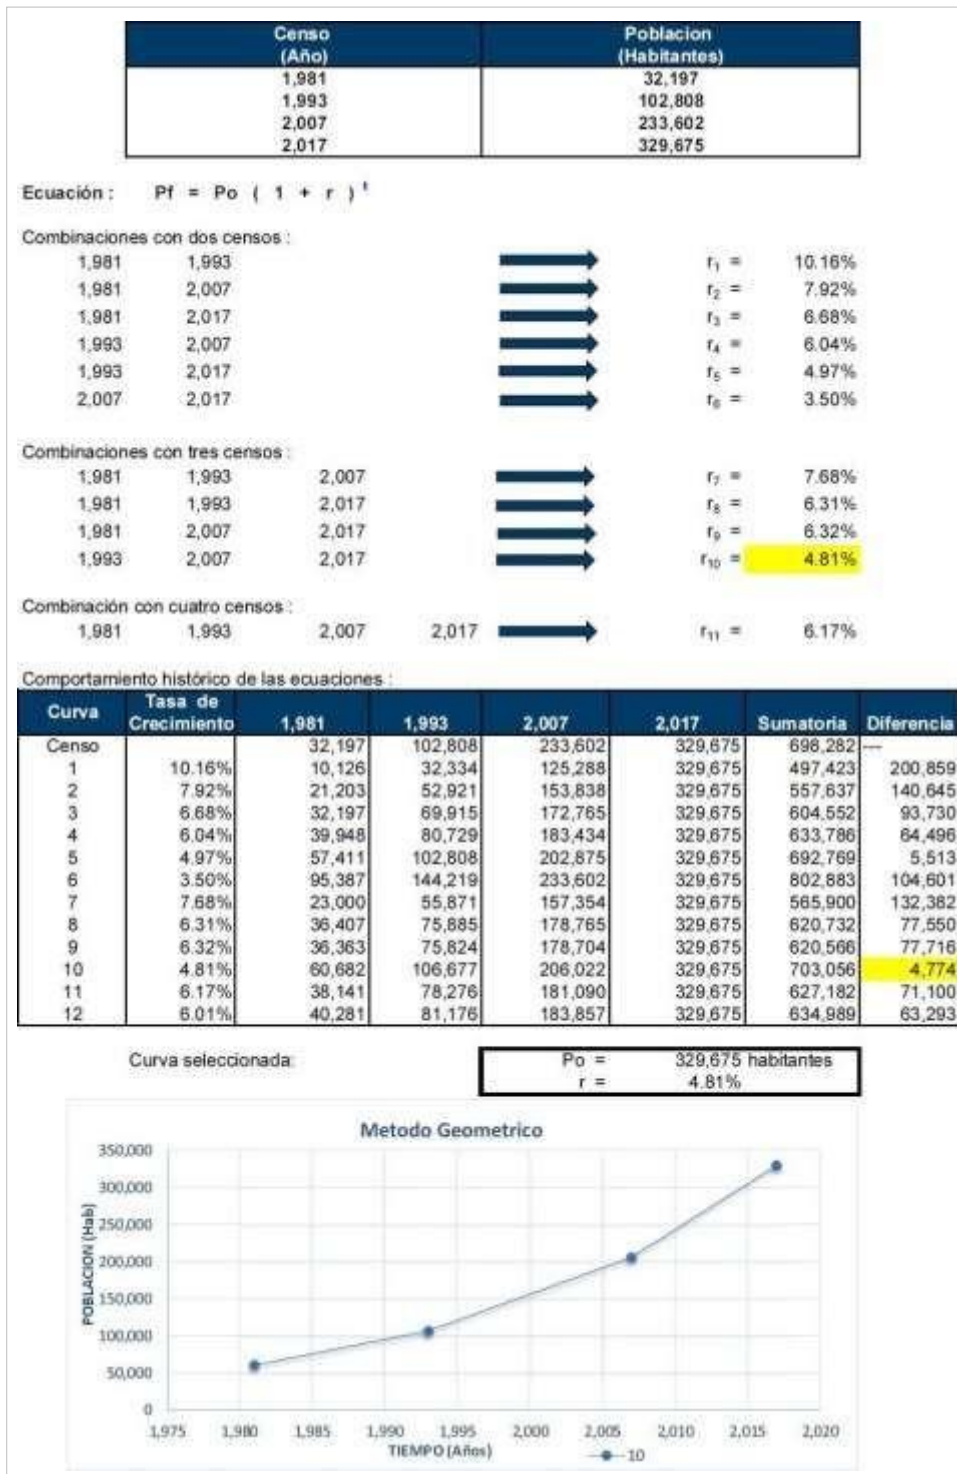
| Censo (Año) | Poblacion (Habitantes) |
|---|---|
| 1,981 | 32,197 |
| 1,993 | 102,808 |
| 2,007 | 233,602 |
| 2,017 | 329,675 |

Ecuación : Pf = Po ( 1 + r ) $^t$

Combinaciones con dos censos :

1,981 1,993 $r_1$ = 10.16%
1,981 2,007 $r_2$ = 7.92%
1,981 2,017 $r_3$ = 6.68%
1,993 2,007 $r_4$ = 6.04%
1,993 2,017 $r_5$ = 4.97%
2,007 2,017 $r_6$ = 3.50%

Combinaciones con tres censos :

1,981 1,993 2,007 $r_7$ = 7.68%
1,981 1,993 2,017 $r_8$ = 6.31%
1,981 2,007 2,017 $r_9$ = 6.32%
1,993 2,007 2,017 $r_{10}$ = 4.81%

Combinación con cuatro censos :

1,981 1,993 2,007 2,017 $r_{11}$ = 6.17%

Comportamiento histórico de las ecuaciones :

| Curva | Tasa de Crecimiento | 1,981 | 1,993 | 2,007 | 2,017 | Sumatoria | Diferencia |
|---|---|---|---|---|---|---|---|
| Censo | | 32,197 | 102,808 | 233,602 | 329,675 | 698,282 | --- |
| 1 | 10.16% | 10,126 | 32,334 | 125,288 | 329,675 | 497,423 | 200,859 |
| 2 | 7.92% | 21,203 | 52,921 | 153,838 | 329,675 | 557,637 | 140,645 |
| 3 | 6.68% | 32,197 | 69,915 | 172,765 | 329,675 | 604,552 | 93,730 |
| 4 | 6.04% | 39,948 | 80,729 | 183,434 | 329,675 | 633,786 | 64,496 |
| 5 | 4.97% | 57,411 | 102,808 | 202,875 | 329,675 | 692,769 | 5,513 |
| 6 | 3.50% | 95,387 | 144,219 | 233,602 | 329,675 | 802,883 | 104,601 |
| 7 | 7.68% | 23,000 | 55,871 | 157,354 | 329,675 | 565,900 | 132,382 |
| 8 | 6.31% | 36,407 | 75,885 | 178,765 | 329,675 | 620,732 | 77,550 |
| 9 | 6.32% | 36,363 | 75,824 | 178,704 | 329,675 | 620,566 | 77,716 |
| 10 | 4.81% | 60,682 | 106,677 | 206,022 | 329,675 | 703,056 | 4,774 |
| 11 | 6.17% | 38,141 | 78,276 | 181,090 | 329,675 | 627,182 | 71,100 |
| 12 | 6.01% | 40,281 | 81,176 | 183,857 | 329,675 | 634,989 | 63,293 |

Curva seleccionada:

Po = 329,675 habitantes
r = 4.81%

Metodo Geometrico

350,000
300,000
250,000
200,000
150,000
100,000
50,000
0

POBLACION (Hab)

1,975 1,980 1,985 1,990 1,995 2,000 2,005 2,010 2,015 2,020

TIEMPO (Años)

10